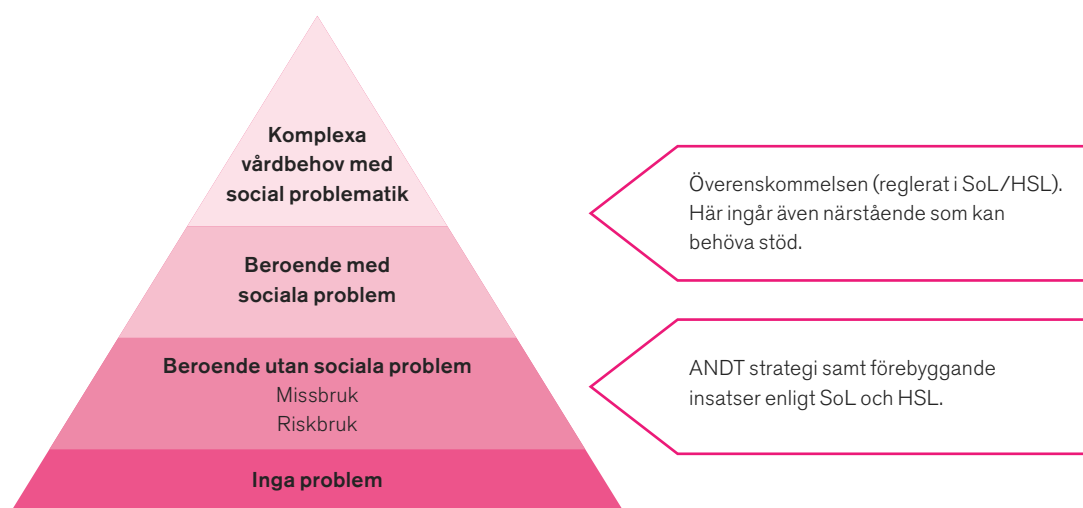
Komplexa vårdbehov med social problematik

Beroende med sociala problem

Beroende utan sociala problem
Missbruk
Riskbruk

Inga problem

Överenskommelsen (reglerat i SoL/HSL). Här ingår även närstående som kan behöva stöd.

ANDT strategi samt förebyggande insatser enligt SoL och HSL.